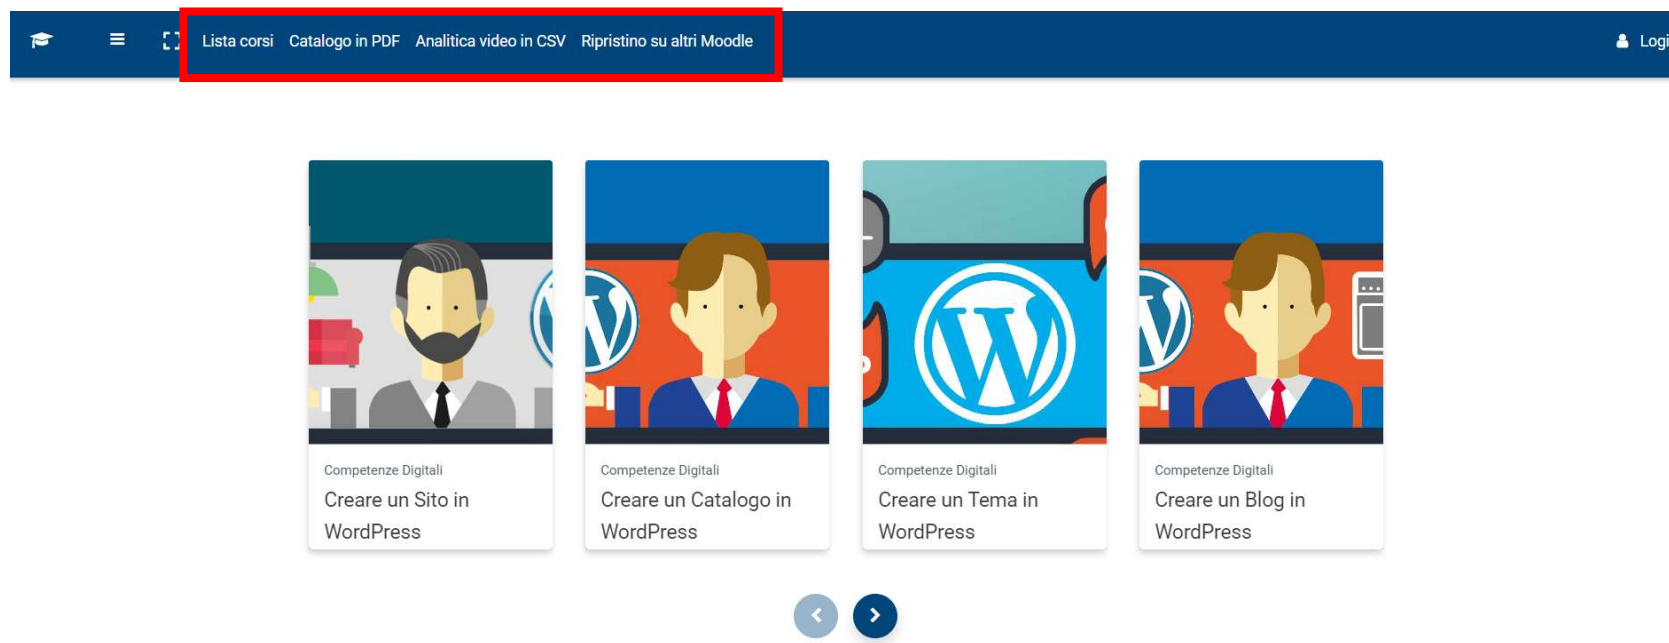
Lista corsi Catalogo in PDF Analitica video in CSV Ripristino su altri Moodle

Logi

Competenze Digitali
Creare un Sito in WordPress

Competenze Digitali
Creare un Catalogo in WordPress

Competenze Digitali
Creare un Tema in WordPress

Competenze Digitali
Creare un Blog in WordPress